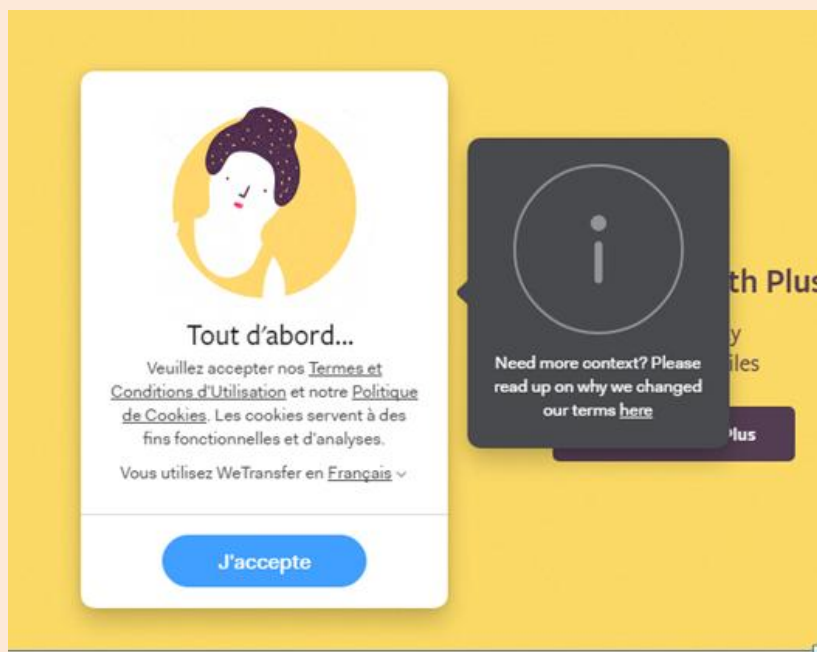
Tout d'abord...

Veuillez accepter nos Termes et Conditions d'Utilisation et notre Politique de Cookies. Les cookies servent à des fins fonctionnelles et d'analyses.

Vous utilisez WeTransfer en Français

J'accepte

Need more context? Please read up on why we changed our terms here

th Plus

y

iles

Plus